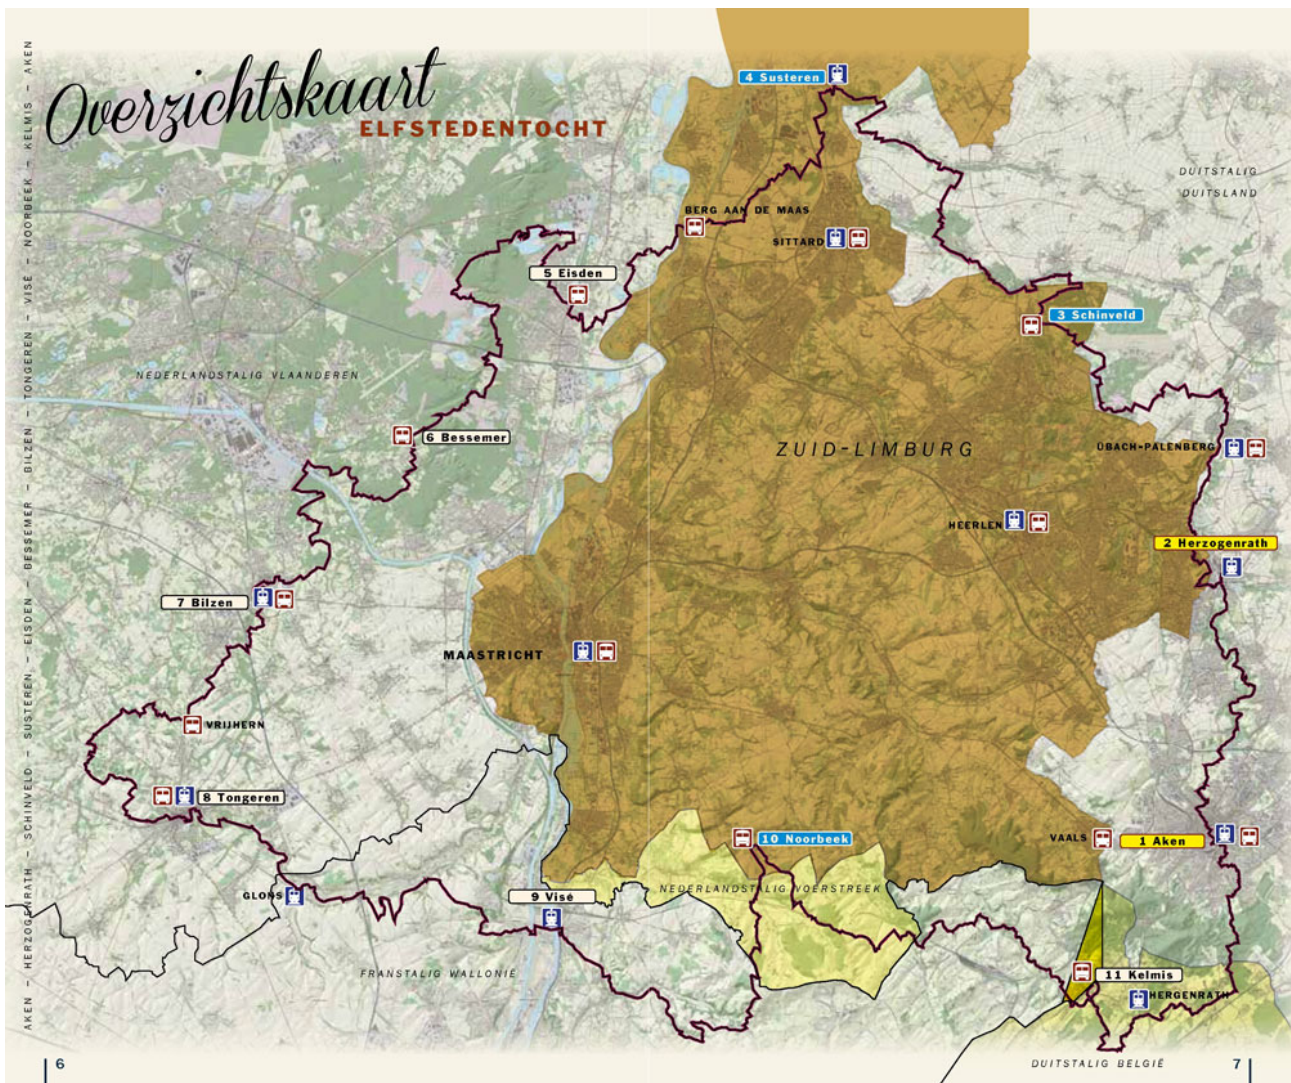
AKEN - HERZOGENRATH - SCHINVELD - SUSTEREN - EISDEN - BESSEMER - BILZEN - TONGEREN - VISÉ - NOORBEEK - KELMIS - AKEN

Overzichtskaart
ELFSTEDENTOCHT

4 Susteren

DUITSTALIG DUITSLAND

BERG AAN DE MAAS

SITTARD

5 Eisden

3 Schinveld

NEDERLANDSTALIG VLAANDEREN

6 Bessemer

ZUID-LIMBURG

ÜBACH-PALENBERG

HEERLEN

2 Herzogenrath

7 Bilzen

MAASTRICHT

VRIJHERN

8 Tongeren

VAALS

1 Aken

10 Noorbeek

NEDERLANDSTALIG VOERSTREEK

GLONS

9 Visé

FRANSTALIG WALLONIË

11 Kelmis

HERGENRATH

6

DUITSTALIG BELGIË

7